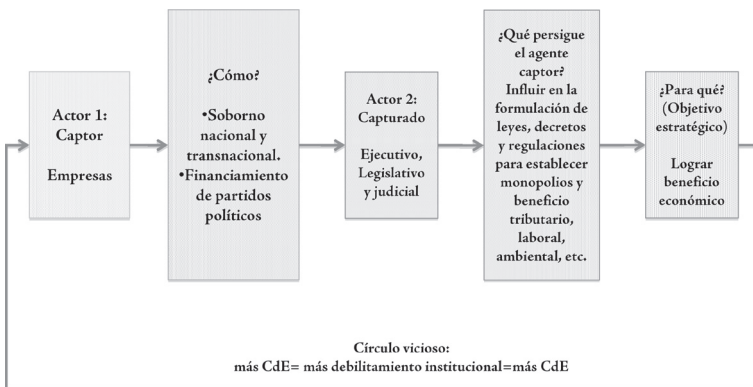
Actor 1:
Captor

Empresas

¿Cómo?

•Soborno nacional y transnacional.
•Financiamiento de partidos políticos

Actor 2:
Capturado

Ejecutivo, Legislativo y judicial

¿Qué persigue el agente captor?
Influir en la formulación de leyes, decretos y regulaciones para establecer monopolios y beneficio tributario, laboral, ambiental, etc.

¿Para qué?
(Objetivo estratégico)

Lograr beneficio económico

Círculo vicioso:
más CdE= más debilitamiento institucional=más CdE